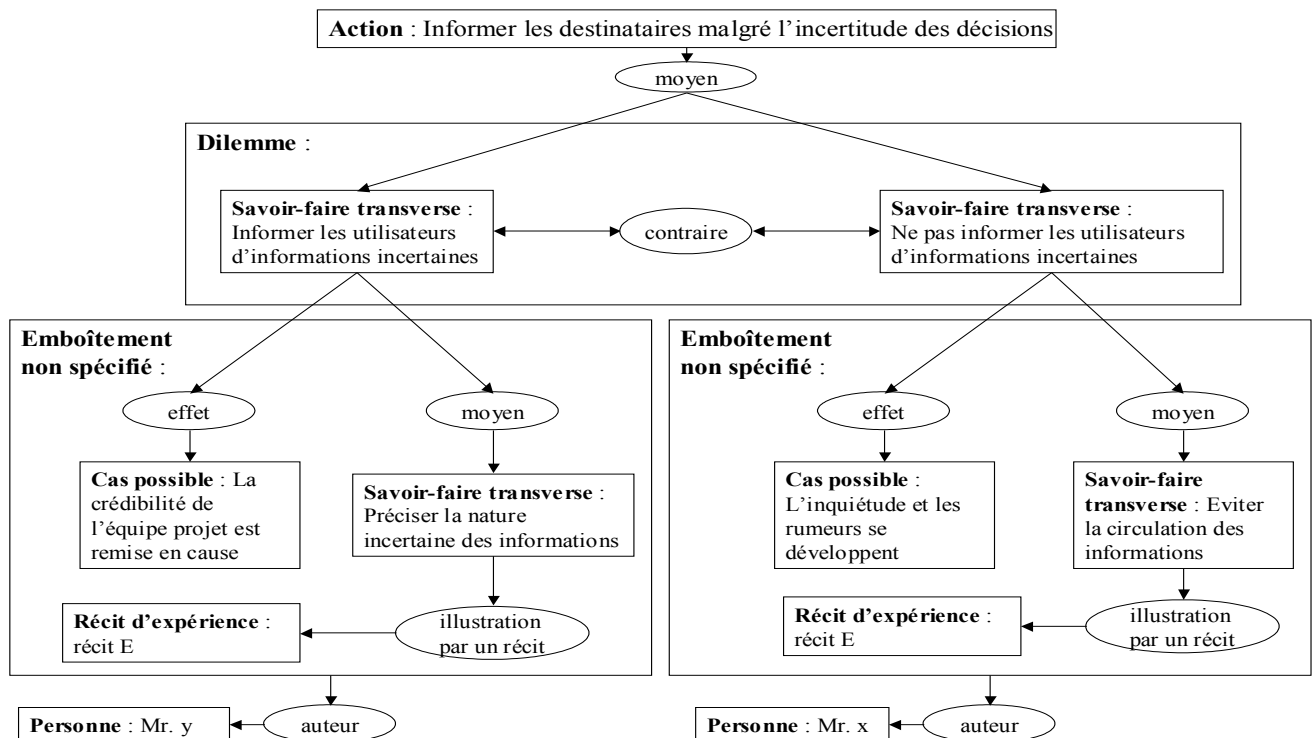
Action : Informer les destinataires malgré l'incertitude des décisions

moyen

Dilemme :

Savoir-faire transverse : Informer les utilisateurs d'informations incertaines

contraire

Savoir-faire transverse : Ne pas informer les utilisateurs d'informations incertaines

Emboîtement non spécifié :

effet

moyen

Cas possible : La crédibilité de l'équipe projet est remise en cause

Savoir-faire transverse : Préciser la nature incertaine des informations

Récit d'expérience : récit E

illustration par un récit

Emboîtement non spécifié :

effet

moyen

Cas possible : L'inquiétude et les rumeurs se développent

Savoir-faire transverse : Eviter la circulation des informations

Récit d'expérience : récit E

illustration par un récit

Personne : Mr. y

auteur

Personne : Mr. x

auteur